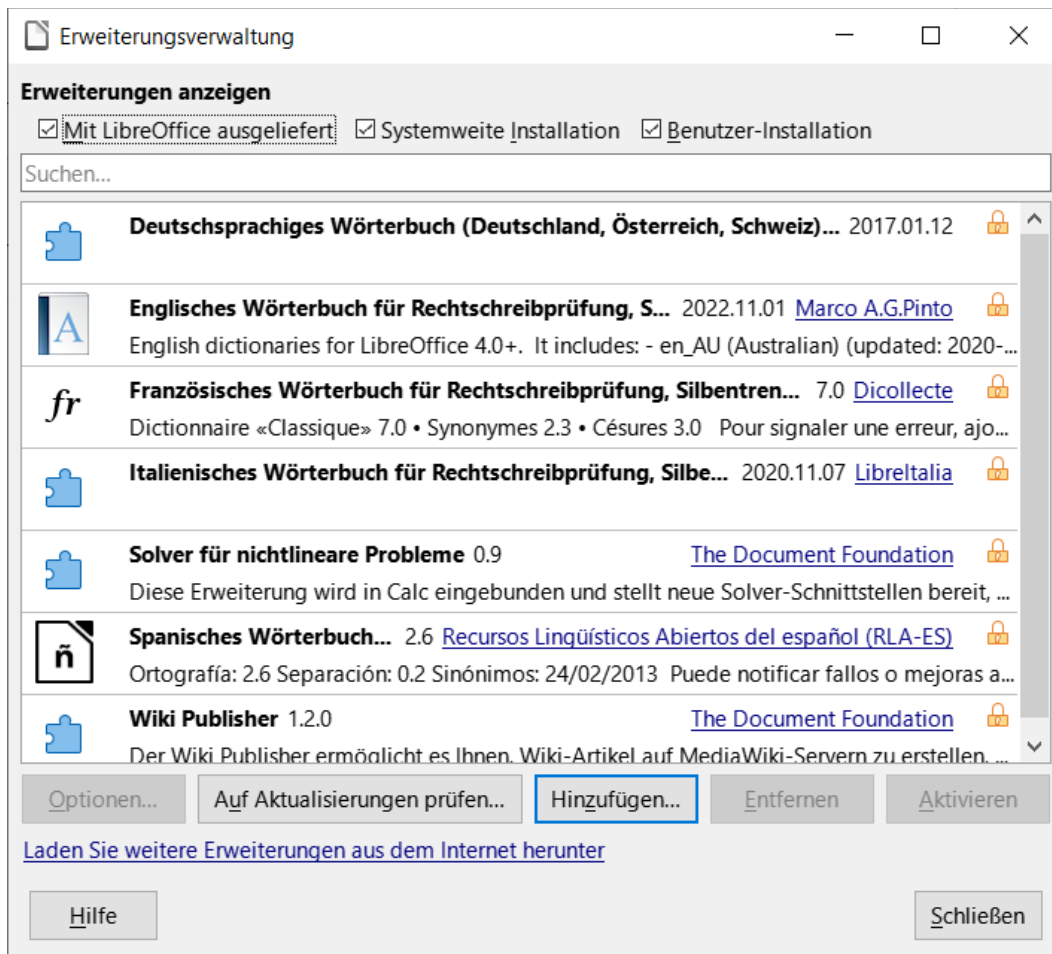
Erweiterungsverwaltung

Erweiterungen anzeigen

☑ Mit LibreOffice ausgeliefert ☑ Systemweite Installation ☑ Benutzer-Installation

Suchen...

Deutschsprachiges Wörterbuch (Deutschland, Österreich, Schweiz)... 2017.01.12

A Englisches Wörterbuch für Rechtschreibprüfung, S... 2022.11.01 Marco A.G.Pinto
English dictionaries for LibreOffice 4.0+. It includes: - en_AU (Australian) (updated: 2020-...

fr Französisches Wörterbuch für Rechtschreibprüfung, Silbentren... 7.0 Dicollecte
Dictionnaire «Classique» 7.0 • Synonymes 2.3 • Césures 3.0 Pour signaler une erreur, ajo...

Italienisches Wörterbuch für Rechtschreibprüfung, Silbe... 2020.11.07 LibreItalia

Solver für nichtlineare Probleme 0.9 The Document Foundation
Diese Erweiterung wird in Calc eingebunden und stellt neue Solver-Schnittstellen bereit, ...

ñ Spanisches Wörterbuch... 2.6 Recursos Lingüísticos Abiertos del español (RLA-ES)
Ortografía: 2.6 Separación: 0.2 Sinónimos: 24/02/2013 Puede notificar fallos o mejoras a...

Wiki Publisher 1.2.0 The Document Foundation
Der Wiki Publisher ermöglicht es Ihnen, Wiki-Artikel auf MediaWiki-Servern zu erstellen, ...

Optionen... Auf Aktualisierungen prüfen... Hinzufügen... Entfernen Aktivieren

Laden Sie weitere Erweiterungen aus dem Internet herunter

Hilfe Schließen